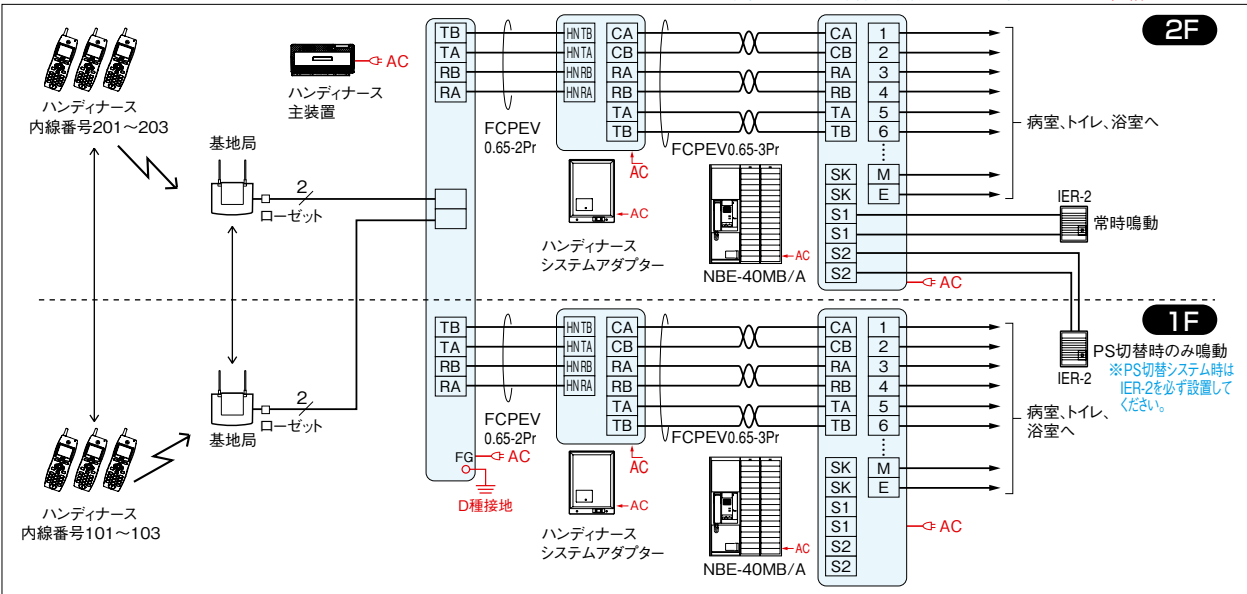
2F

ハンディナース
内線番号201～203

ハンディナース
主装置

AC

TB
TA
RB
RA

HNTB
HNTA
HNRB
HNRA

CA
CB
RA
RB
TA
TB

CA
CB
RA
RB
TA
TB

1
2
3
4
5
6
⋮

SK
SK
S1
S1
S2
S2

M
E

病室、トイレ、浴室へ

FCPEV
0.65-2Pr

FCPEV0.65-3Pr

AC

基地局

2

ローゼット

AC

ハンディナース
システムアダプター

AC

NBE-40MB/A

IER-2
常時鳴動

AC

1F

TB
TA
RB
RA

HNTB
HNTA
HNRB
HNRA

CA
CB
RA
RB
TA
TB

CA
CB
RA
RB
TA
TB

1
2
3
4
5
6
⋮

SK
SK
S1
S1
S2
S2

M
E

IER-2
PS切替時のみ鳴動
※PS切替システム時は IER-2を必ず設置してください。

病室、トイレ、浴室へ

基地局

2

ローゼット

FCPEV
0.65-2Pr

FCPEV0.65-3Pr

FG
AC

D種接地

AC

AC

ハンディナース
システムアダプター

AC

NBE-40MB/A

AC

ハンディナース
内線番号101～103